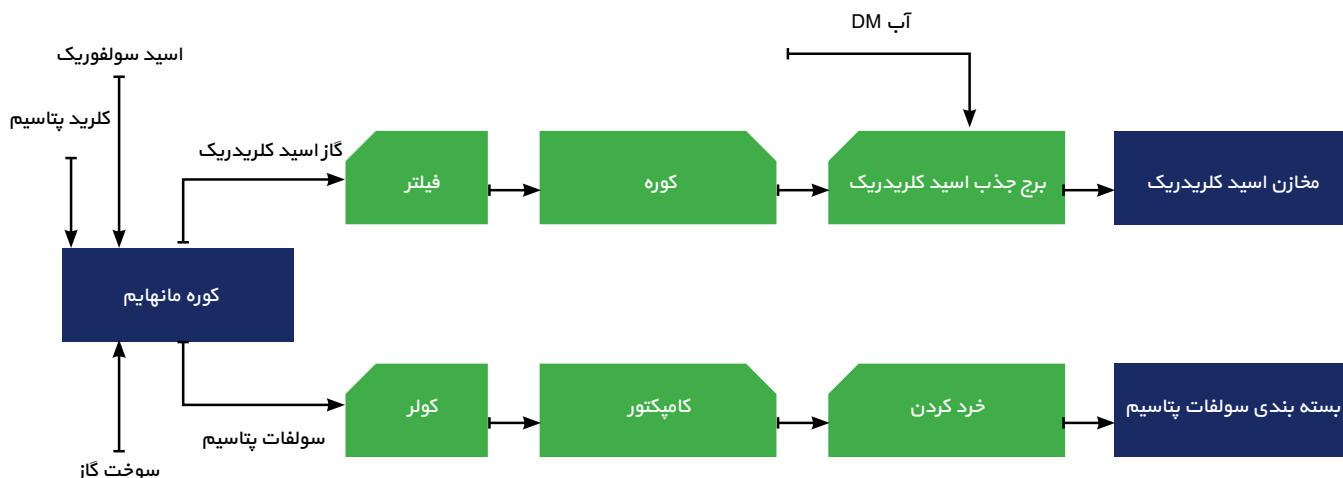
آب DM

اسید سولفوریک

کلرید پتاسیم

گاز اسید کلریدریک

فیلتر

کوره

برج جذب اسید کلریدریک

مخازن اسید کلریدریک

کوره مانهایم

کولر

کامپکتور

خرد کردن

بسته بندی سولفات پتاسیم

سولفات پتاسیم

سوخت گاز